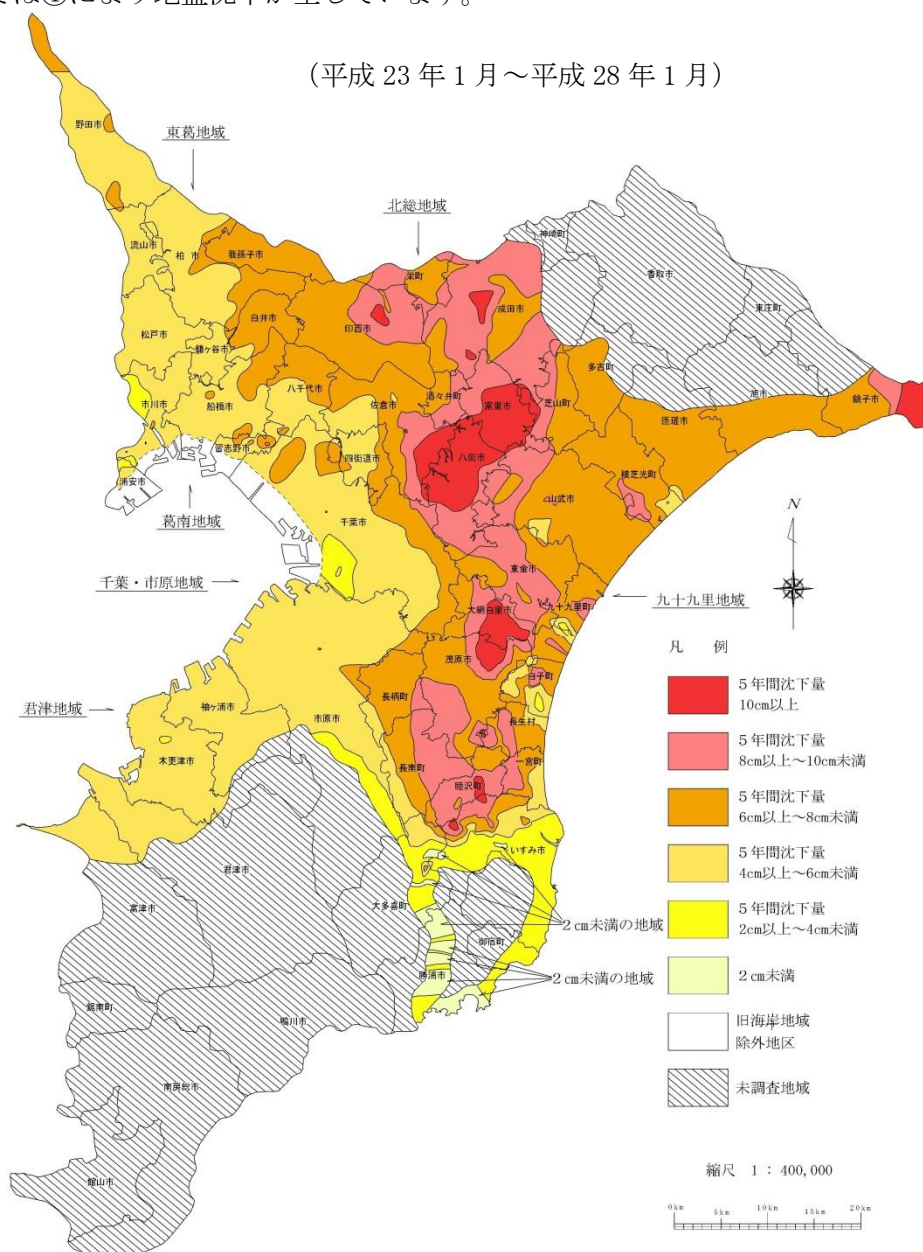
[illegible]は③により地盤沈下が生じています。

（平成 23 年 1 月～平成 28 年 1 月）

東葛地域

北総地域

野田市

流山市

柏

我孫子市

松戸市

鎌ケ谷市

白井市

印西市

栄町

成田市

神崎町

香取市

東庄町

市川市

船橋市

八千代市

佐倉市

酒々井町

富里市

芝山町

多古町

旭市

銚子市

匝瑳市

習志野市

四街道市

八街市

横芝光町

浦安市

山武市

葛南地域

千葉市

東金市

千葉・市原地域

大網白里市

九十九里町

九十九里地域

N

凡 例

5年間沈下量 10cm以上

茂原市

白子町

長柄町

5年間沈下量 8cm以上～10cm未満

君津地域

袖ケ浦市

市原市

長生村

木更津市

長南町

一宮町

睦沢町

5年間沈下量 6cm以上～8cm未満

いすみ市

5年間沈下量 4cm以上～6cm未満

君津市

富津市

大多喜町

2cm未満の地域

5年間沈下量 2cm以上～4cm未満

御宿町

勝浦市

2cm未満の地域

2cm未満

鋸南町

鴨川市

旧海岸地域 除外地区

南房総市

未調査地域

館山市

縮尺 1 : 400,000

0km 5km 10km 15km 20km